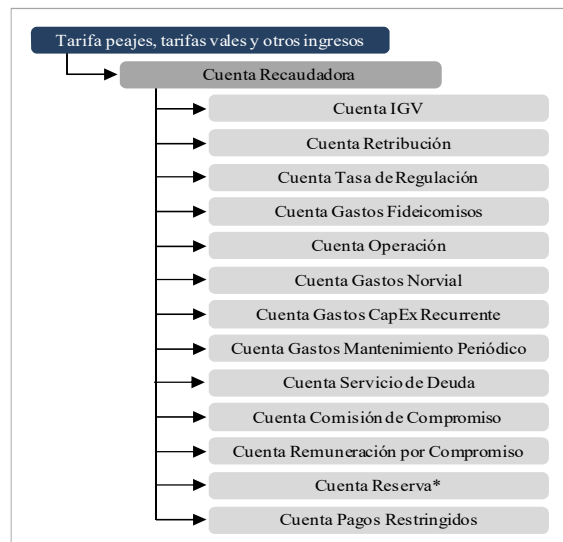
Tarifa peajes, tarifas vales y otros ingresos

Cuenta Recaudadora

Cuenta IGV

Cuenta Retribución

Cuenta Tasa de Regulación

Cuenta Gastos Fideicomisos

Cuenta Operación

Cuenta Gastos Norvial

Cuenta Gastos CapEx Recurrente

Cuenta Gastos Mantenimiento Periódico

Cuenta Servicio de Deuda

Cuenta Comisión de Compromiso

Cuenta Remuneración por Compromiso

Cuenta Reserva*

Cuenta Pagos Restringidos